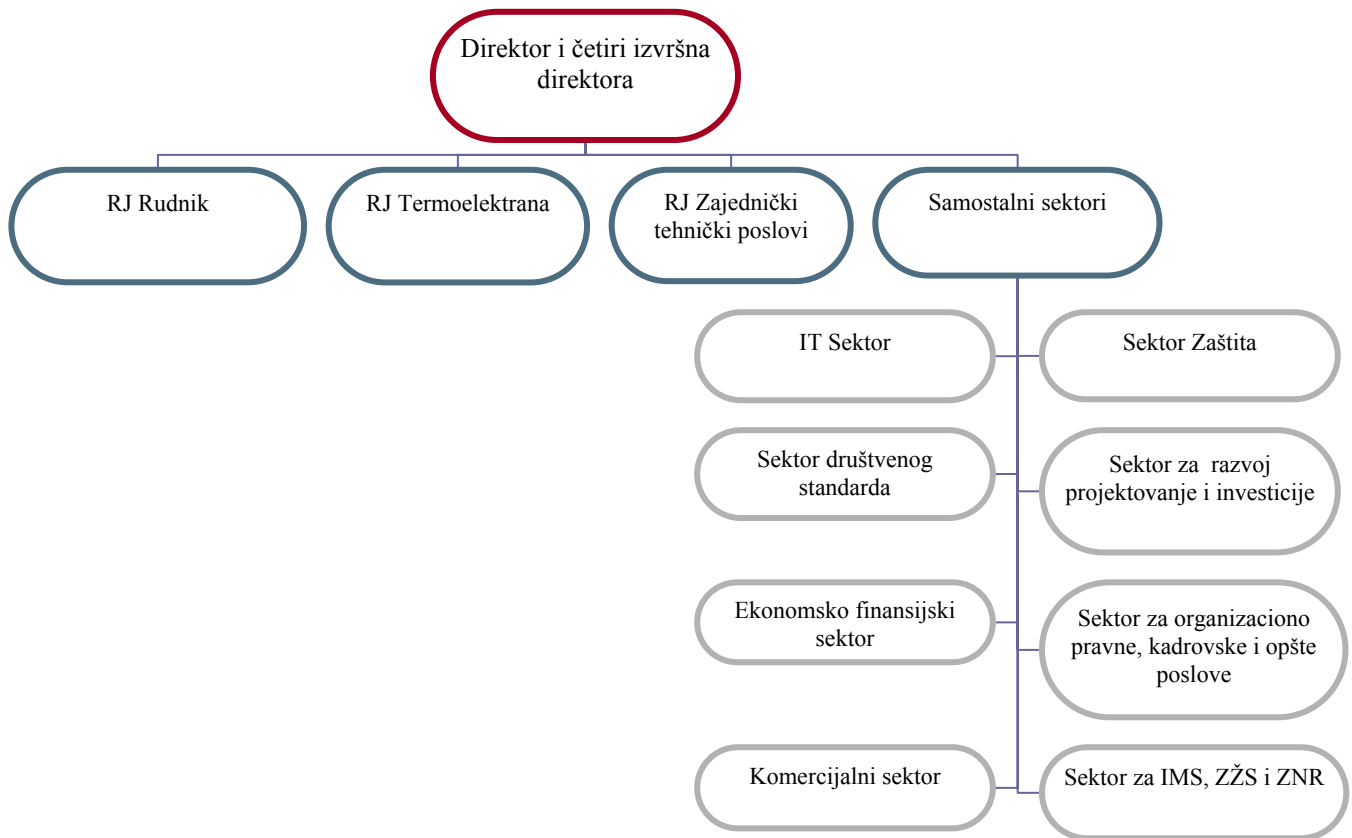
Direktor i četiri izvršna direktora

RJ Rudnik

RJ Termoelektrana

RJ Zajednički tehnički poslovi

Samostalni sektori

IT Sektor

Sektor Zaštita

Sektor društvenog standarda

Sektor za razvoj projektovanje i investicije

Ekonomsko finansijski sektor

Sektor za organizaciono pravne, kadrovske i opšte poslove

Komercijalni sektor

Sektor za IMS, ZŽS i ZNR